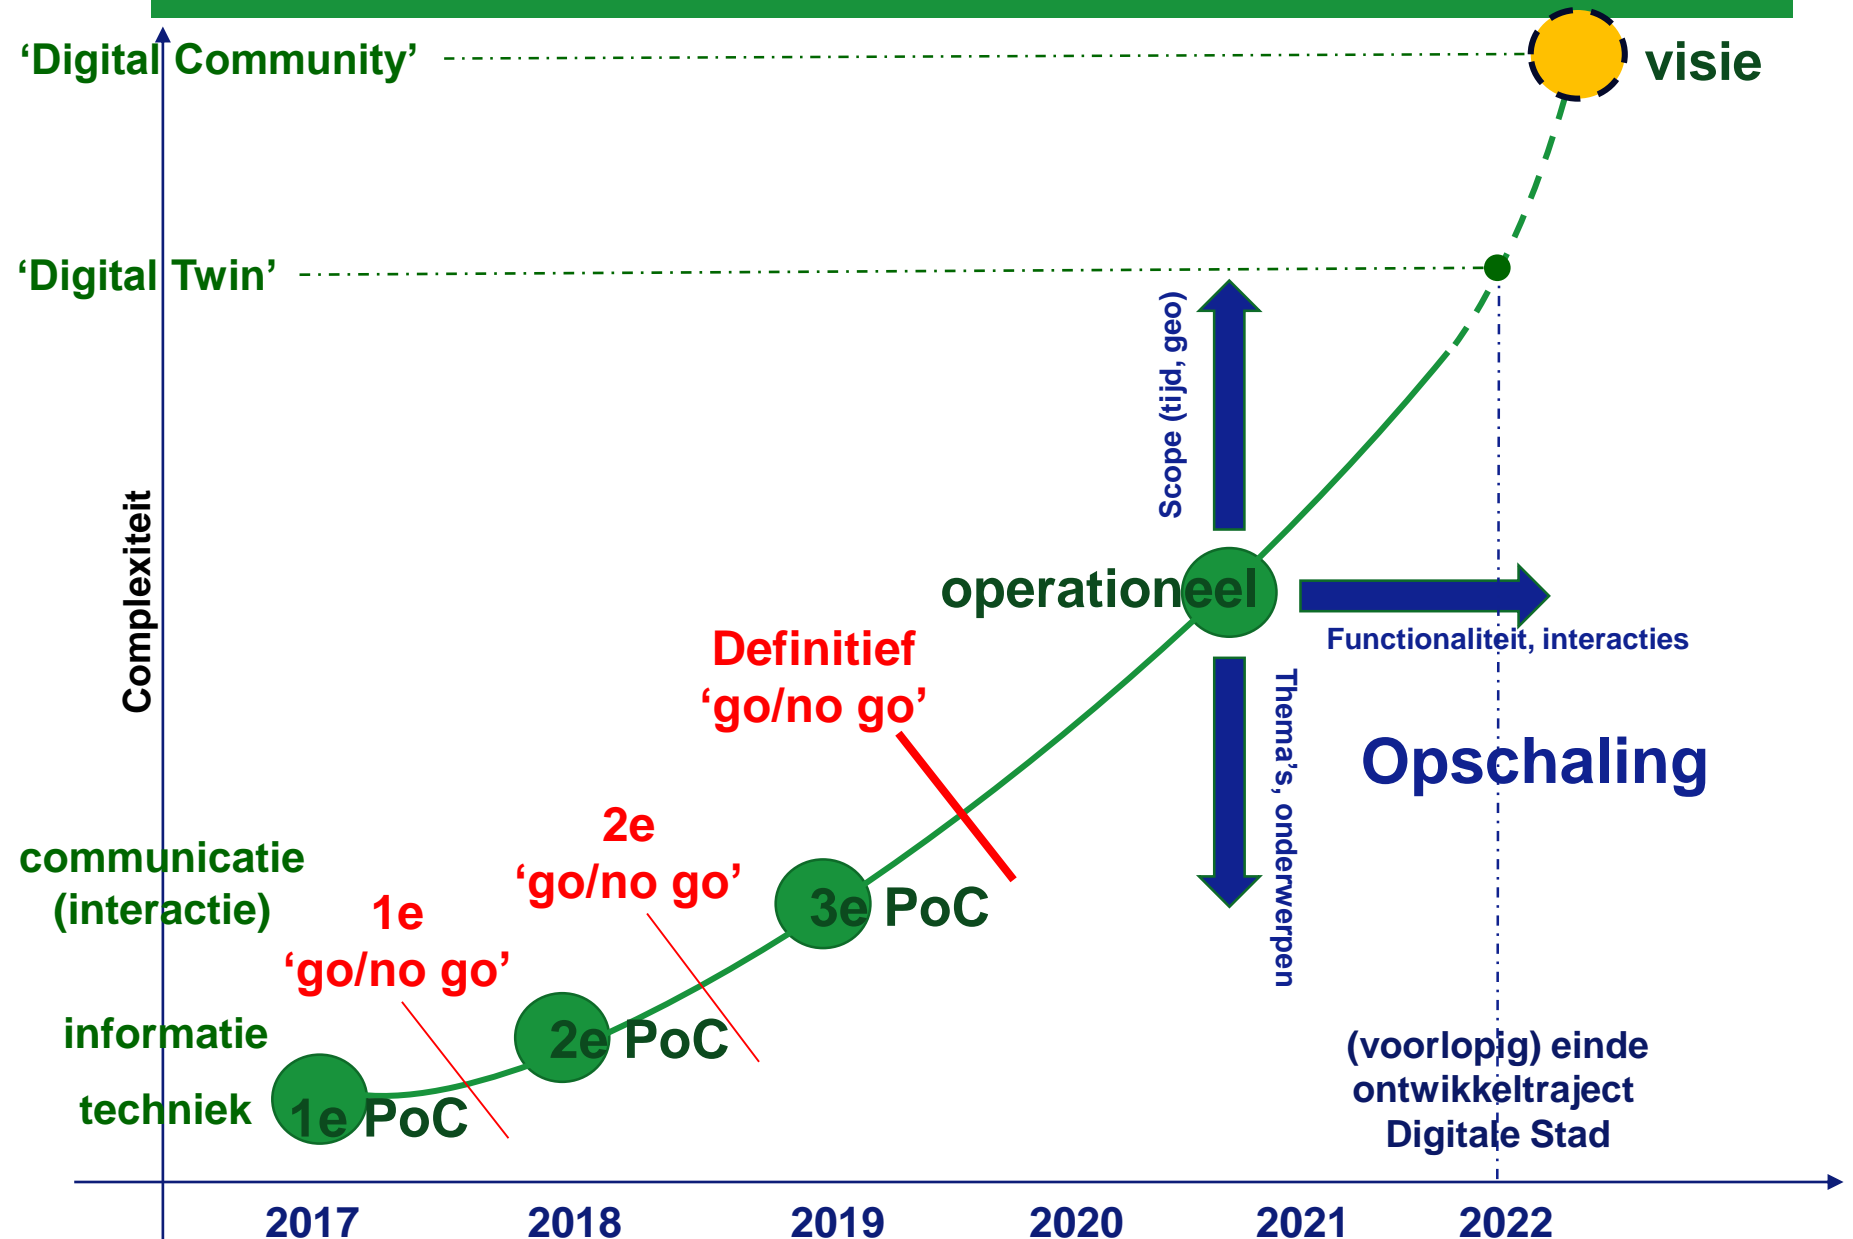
‘Digital Community’

visie

‘Digital Twin’

Scope (tijd, geo)

Complexiteit

operationeel

Functionaliteit, interacties

Definitief
‘go/no go’

Thema’s, onderwerpen

Opschaling

2e
‘go/no go’

communicatie
(interactie)

3e PoC

1e
‘go/no go’

informatie

2e PoC

(voorlopig) einde
ontwikkeltraject
Digitale Stad

techniek

1e PoC

2017 2018 2019 2020 2021 2022